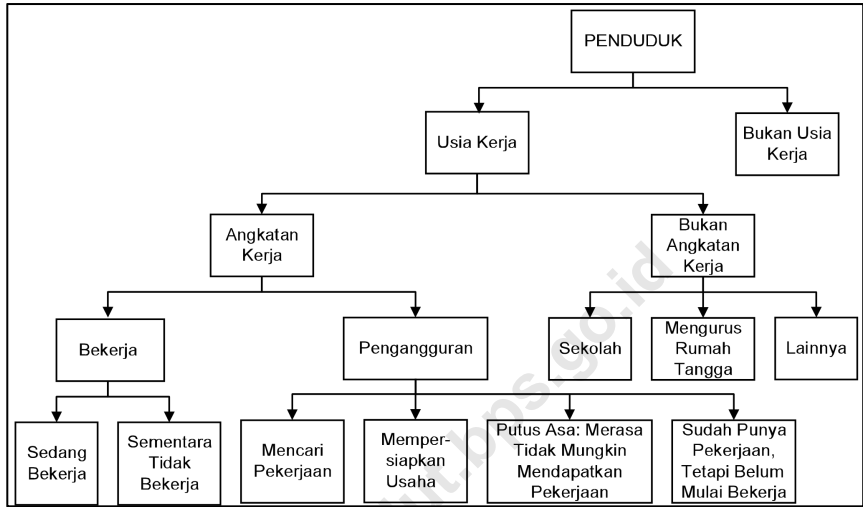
PENDUDUK

Usia Kerja

Bukan Usia Kerja

Angkatan Kerja

Bukan Angkatan Kerja

Bekerja

Pengangguran

Sekolah

Mengurus Rumah Tangga

Lainnya

Sedang Bekerja

Sementara Tidak Bekerja

Mencari Pekerjaan

Mempersiapkan Usaha

Putus Asa: Merasa Tidak Mungkin Mendapatkan Pekerjaan

Sudah Punya Pekerjaan, Tetapi Belum Mulai Bekerja

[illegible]t.bps.go.id